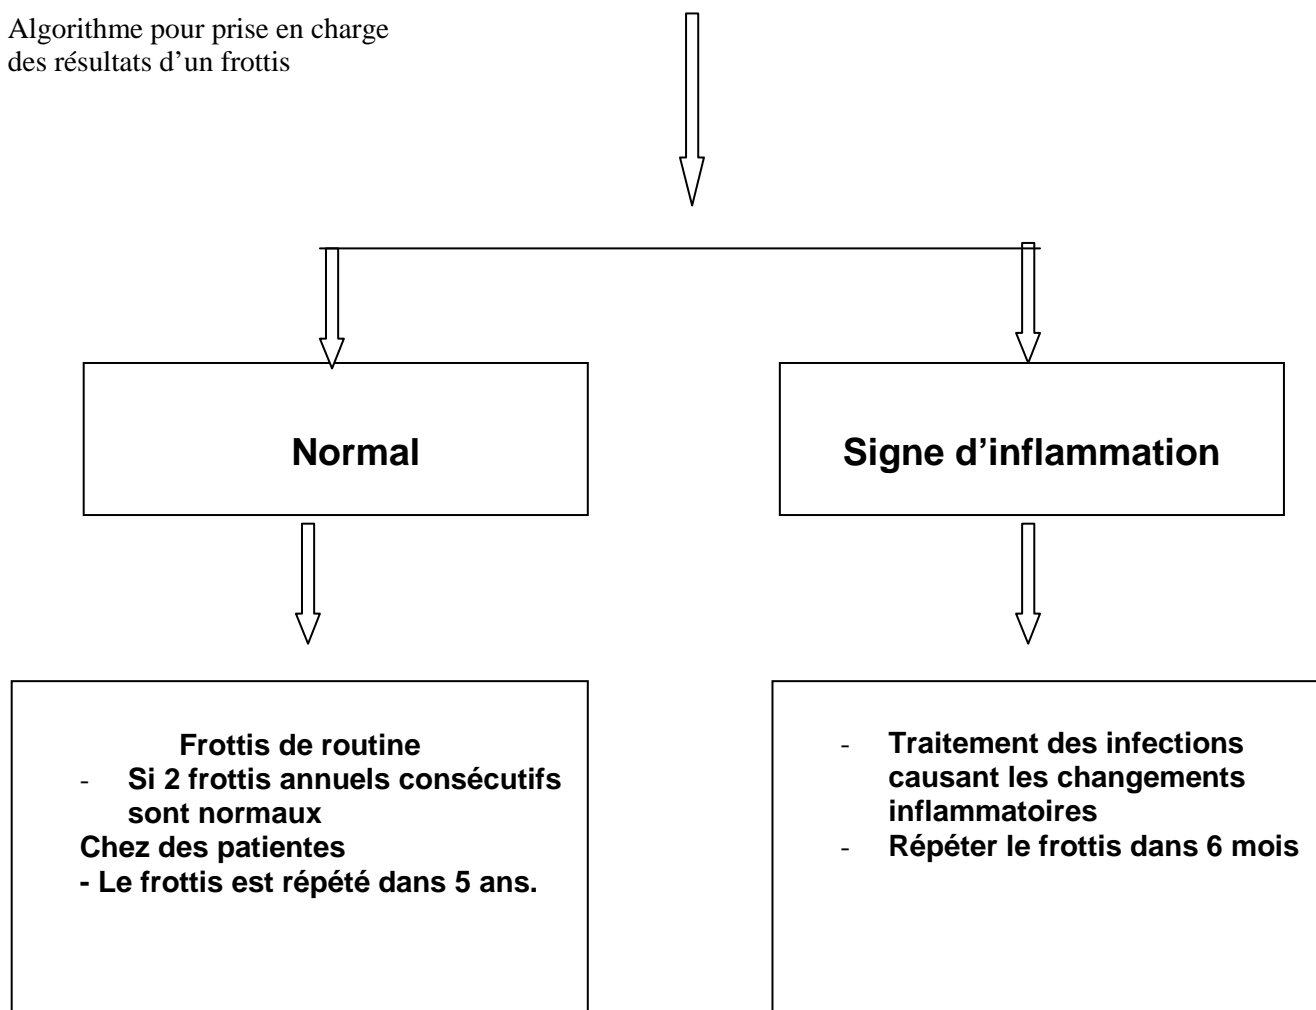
Algorithme pour prise en charge des résultats d'un frottis

Normal

Signe d'inflammation

Frottis de routine
- Si 2 frottis annuels consécutifs sont normaux
Chez des patientes
- Le frottis est répété dans 5 ans.

- Traitement des infections causant les changements inflammatoires
- Répéter le frottis dans 6 mois